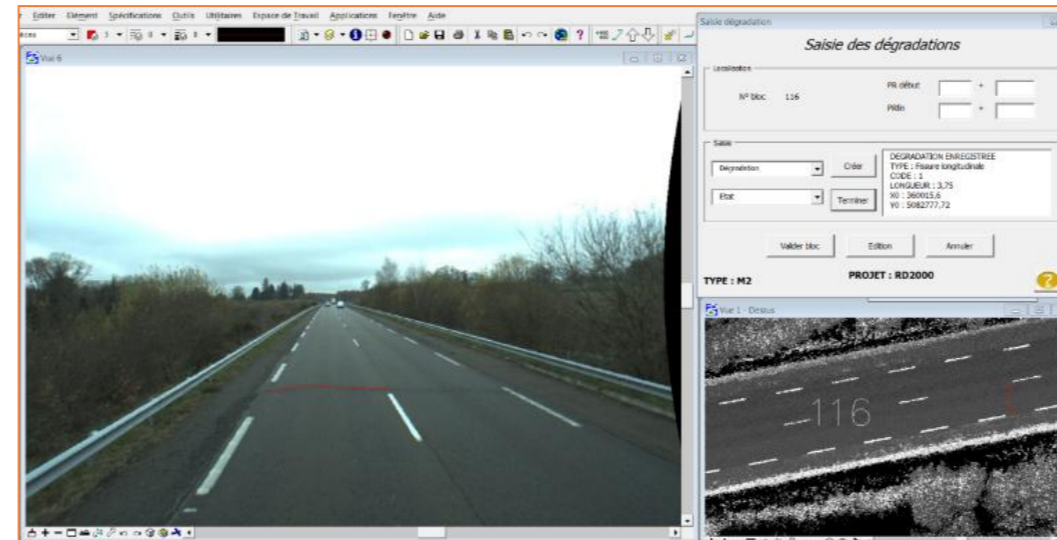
Editer Elément Spécifications Outils Utilitaires Espace de Travail Applications Fenêtre Aide

Vue 6

Saisie dégradation

Saisie des dégradations

Localisation

N° bloc 116

PR début +

PRfin +

Saisie

Dégradation

Créer

Etat

Terminer

DEGRADATION ENREGISTREE
TYPE : Fissure longitudinale
CODE : 1
LONGUEUR : 3,75
X0 : 360015,6
Y0 : 5082777,72

Valider bloc

Edition

Annuler

TYPE : M2

PROJET : RD2000

Vue 1 - Dessus

116